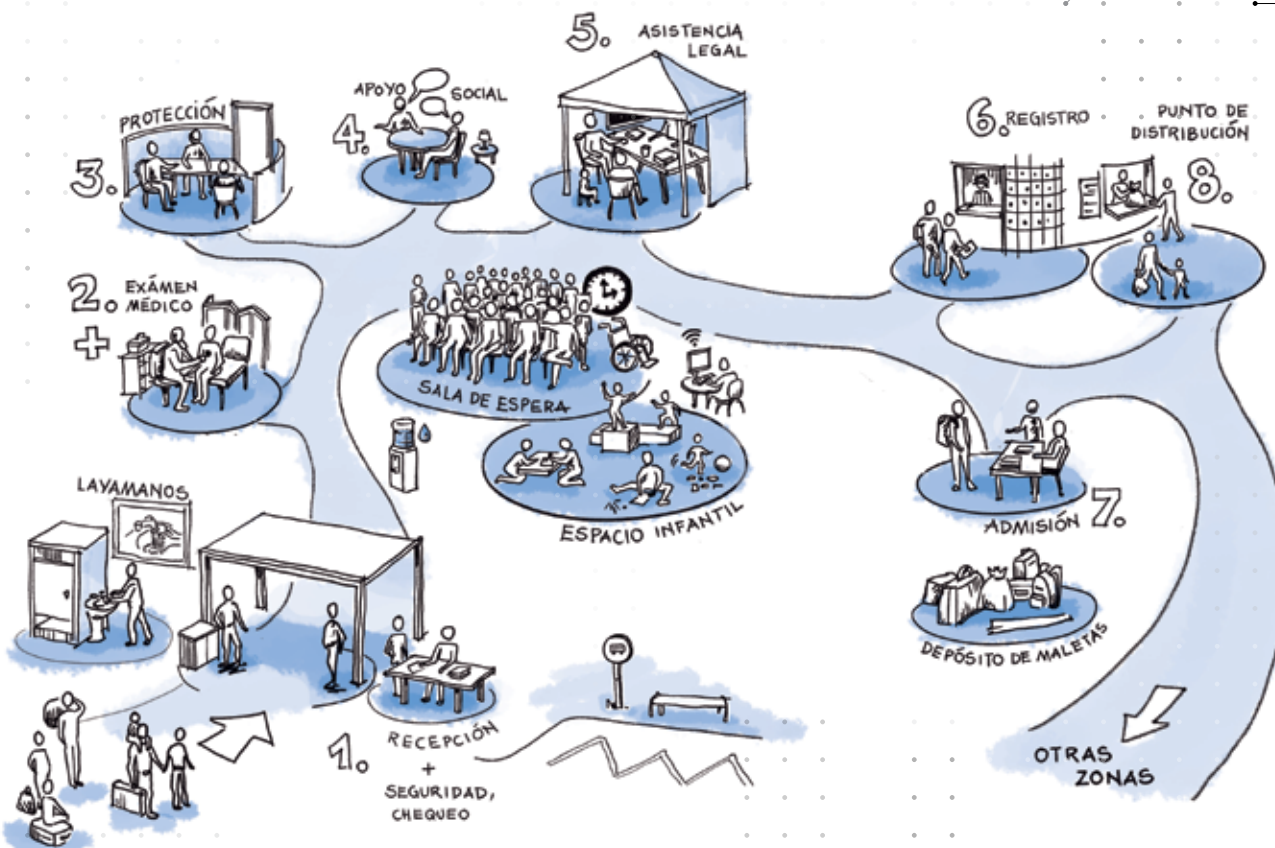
5. ASISTENCIA LEGAL

APOYO SOCIAL
4.

PROTECCIÓN
3.

6. REGISTRO

PUNTO DE DISTRIBUCIÓN
8.

2. EXÁMEN MÉDICO

SALA DE ESPERA

ESPACIO INFANTIL

LAVAMANOS

ADMISIÓN 7.

DEPÓSITO DE MALETAS

1. RECEPCIÓN + SEGURIDAD, CHEQUEO

OTRAS ZONAS